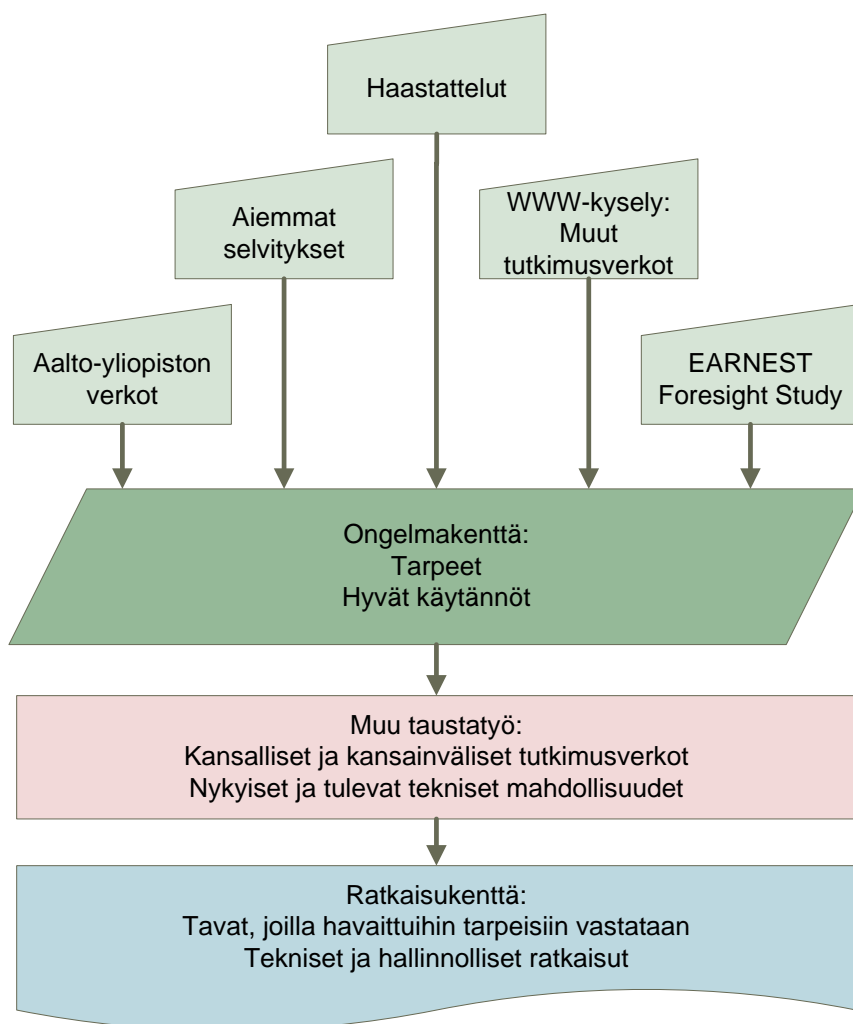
Haastattelut

Aiemmat selvitykset

WWW-kysely: Muut tutkimusverkot

Aalto-yliopiston verkot

EARNEST Foresight Study

Ongelmakenttä:
Tarpeet
Hyvät käytännöt

Muu taustatyö:
Kansalliset ja kansainväliset tutkimusverkot
Nykyiset ja tulevat tekniset mahdollisuudet

Ratkaisukenttä:
Tavat, joilla havaittuihin tarpeisiin vastataan
Tekniset ja hallinnolliset ratkaisut